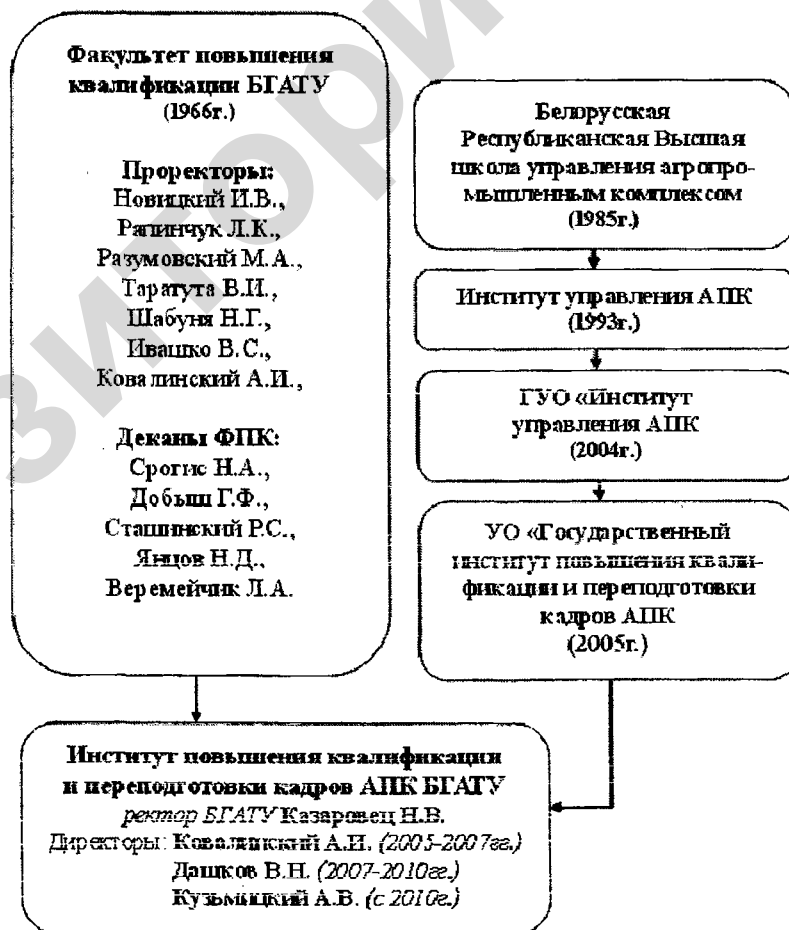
Факультет повышения квалификации БГАТУ (1966г.)

Проректоры:
Новицкий И.В.,
Рапинчук Л.К.,
Разумовский М.А.,
Таратута В.И.,
Шабуня Н.Г.,
Ивашко В.С.,
Ковалинский А.И.,

Деканы ФПК:
Срогис Н.А.,
Добыш Г.Ф.,
Сташинский Р.С.,
Янцов Н.Д.,
Веремейчик Л.А.

Белорусская Республиканская Высшая школа управления агропромышленным комплексом (1985г.)

Институт управления АПК (1993г.)

ГУО «Институт управления АПК (2004г.)

УО «Государственный институт повышения квалификации и переподготовки кадров АПК (2005г.)

Институт повышения квалификации и переподготовки кадров АПК БГАТУ
ректор БГАТУ Казаровец Н.В.
Директоры: Ковалинский А.И. (2005-2007гг.)
Дашков В.Н. (2007-2010гг.)
Кузьмицкий А.В. (с 2010г.)